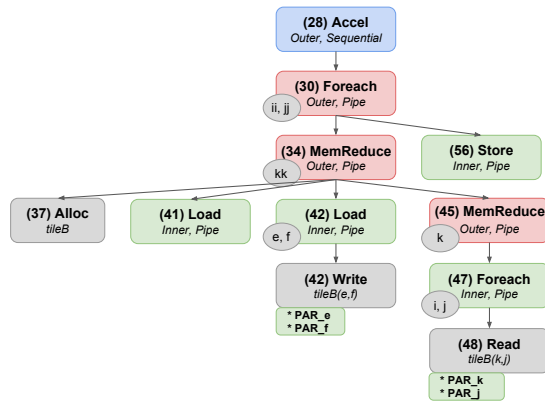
(28) Accel
Outer, Sequential

(30) Foreach
Outer, Pipe
ii, jj

(34) MemReduce
Outer, Pipe
kk

(56) Store
Inner, Pipe

(37) Alloc
tileB

(41) Load
Inner, Pipe

(42) Load
Inner, Pipe
e, f

(45) MemReduce
Outer, Pipe
k

(42) Write
tileB(e,f)

* PAR_e
* PAR_f

(47) Foreach
Inner, Pipe
i, j

(48) Read
tileB(k,j)

* PAR_k
* PAR_j